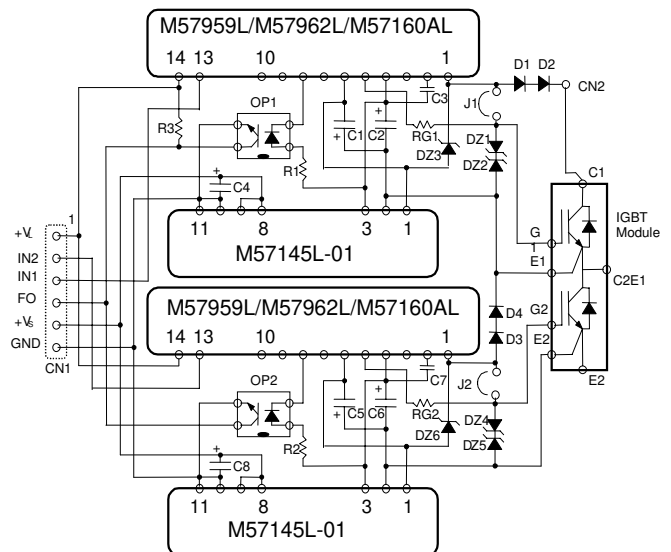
M57959L/M57962L/M57160AL
14 13 10 1
D1 D2
CN2
OP1
C3
J1
R3
C1 C2
RG1
DZ1
DZ3
DZ2
R1
C4
C1
IGBT Module
11 8 3 1
M57145L-01
1
$+V_L$
IN2
IN1
FO
$+V_s$
GND
CN1
G
E1
C2E1
M57959L/M57962L/M57160AL
14 13 10 1
D4
D3
G2
E2
OP2
C7
J2
C5 C6
RG2
DZ4
DZ6
DZ5
R2
E2
C8
11 8 3 1
M57145L-01